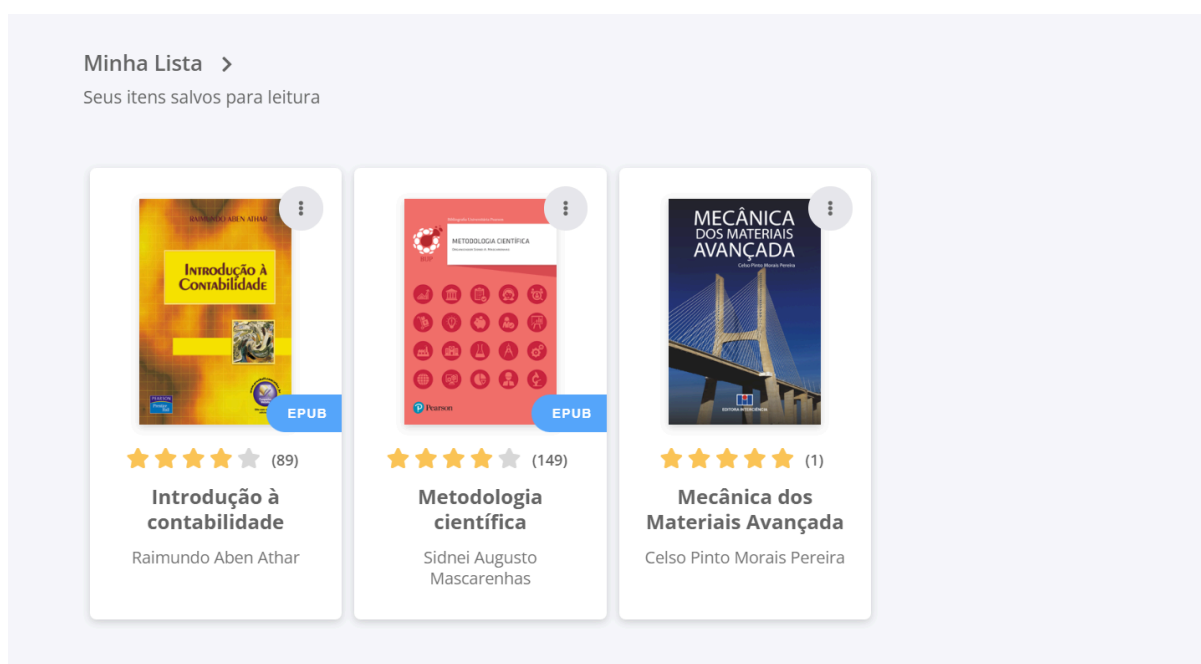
Minha Lista >

Seus itens salvos para leitura

RAIMUNDO ABEN ATHAR

INTRODUÇÃO À CONTABILIDADE

PEARSON

EPUB

(89)

Introdução à contabilidade

Raimundo Aben Athar

METODOLOGIA CIENTÍFICA

BVP

Pearson

EPUB

(149)

Metodologia científica

Sidnei Augusto Mascarenhas

MECÂNICA DOS MATERIAIS AVANÇADA

Celso Pinto Morais Pereira

EDITORA INTERCIÊNCIA

(1)

Mecânica dos Materiais Avançada

Celso Pinto Morais Pereira